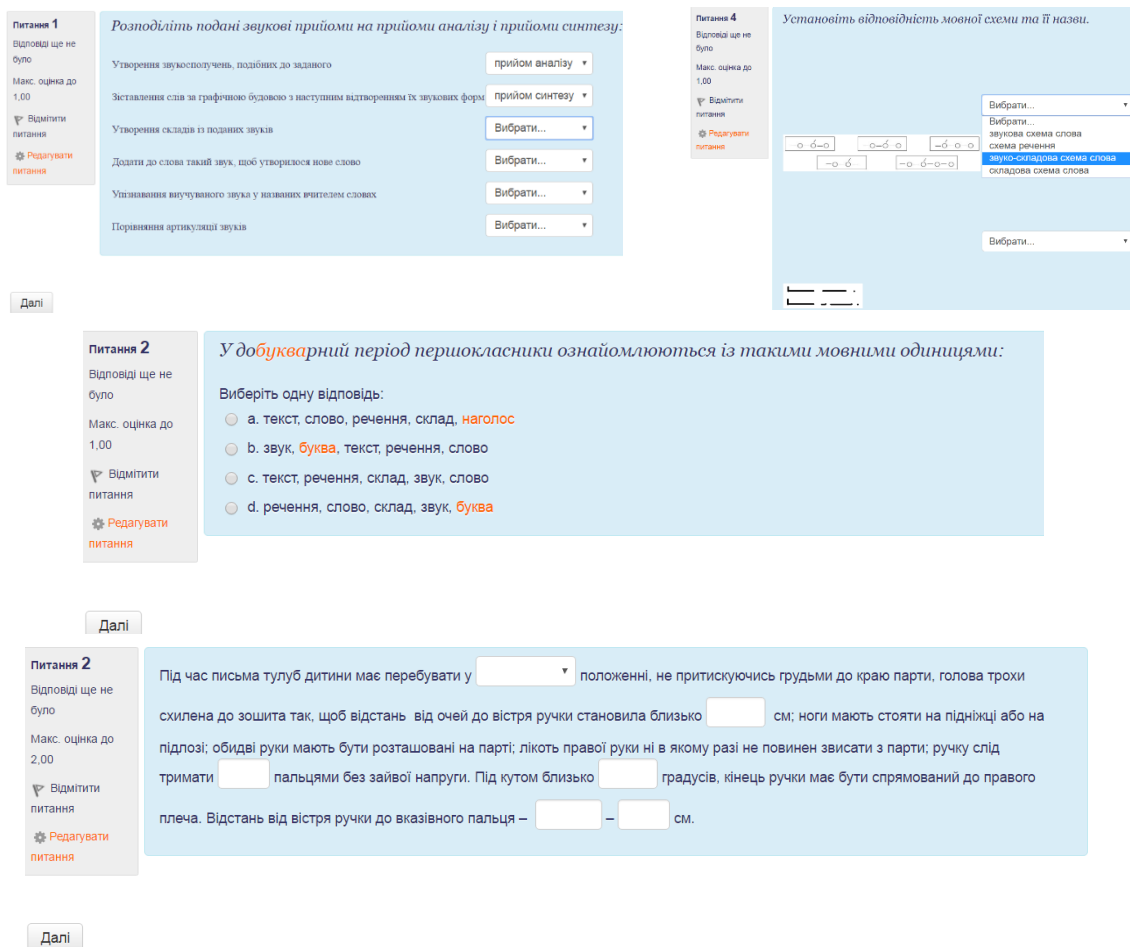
Питання 1
Відповіді ще не було
Макс. оцінка до 1,00
Відмітити питання
Редагувати питання

Розподіліть подані звукові прийоми на прийоми аналізу і прийоми синтезу:

Утворення звукосполучень, подібних до заданого | прийом аналізу
Зіставлення слів за графічною будовою з наступним відтворенням їх звукових форм | прийом синтезу
Утворення складів із поданих звуків | Вибрати...
Додати до слова такий звук, щоб утворилося нове слово | Вибрати...
Упізнавання вивчуваного звука у названих вчителем словах | Вибрати...
Порівняння артикуляції звуків | Вибрати...

Далі

Питання 4
Відповіді ще не було
Макс. оцінка до 1,00
Відмітити питання
Редагувати питання

Установіть відповідність мовної схеми та її назви.

Вибрати...
Вибрати...
звукова схема слова
схема речення
звуко-складова схема слова
складова схема слова

Вибрати...

Питання 2
Відповіді ще не було
Макс. оцінка до 1,00
Відмітити питання
Редагувати питання

У добукварний період першокласники ознайомлюються із такими мовними одиницями:

Виберіть одну відповідь:
a. текст, слово, речення, склад, наголос
b. звук, буква, текст, речення, слово
c. текст, речення, склад, звук, слово
d. речення, слово, склад, звук, буква

Далі

Питання 2
Відповіді ще не було
Макс. оцінка до 2,00
Відмітити питання
Редагувати питання

Під час письма тулуб дитини має перебувати у [ ] положенні, не притискуючись грудьми до краю парти, голова трохи схилена до зошита так, щоб відстань від очей до вістря ручки становила близько [ ] см; ноги мають стояти на підніжці або на підлозі; обидві руки мають бути розташовані на парті; лікоть правої руки ні в якому разі не повинен звисати з парти; ручку слід тримати [ ] пальцями без зайвої напруги. Під кутом близько [ ] градусів, кінець ручки має бути спрямований до правого плеча. Відстань від вістря ручки до вказівного пальця – [ ] – [ ] см.

Далі